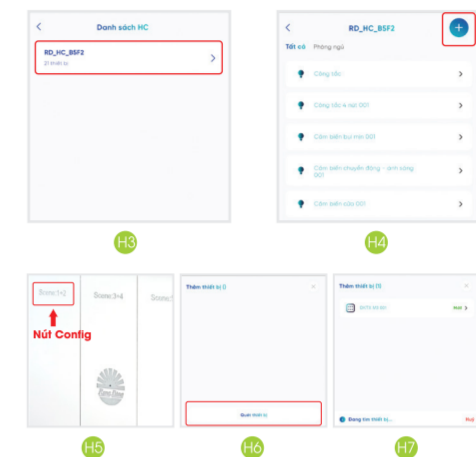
Danh sách HC

RD_HC_BSF2
21 thiết bị

H3

RD_HC_BSF2

Tất cả Phòng ngủ

Công tắc

Công tắc 4 nút 001

Cảm biến bụi mịn 001

Cảm biến chuyển động - ánh sáng 001

Cảm biến cửa 001

H4

Scene:1+2

Scene:3+4

Scene:

Nút Config

H5

Thêm thiết bị (0)

Quét thiết bị

H6

Thêm thiết bị (1)

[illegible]

Đang tìm thiết bị...

H7